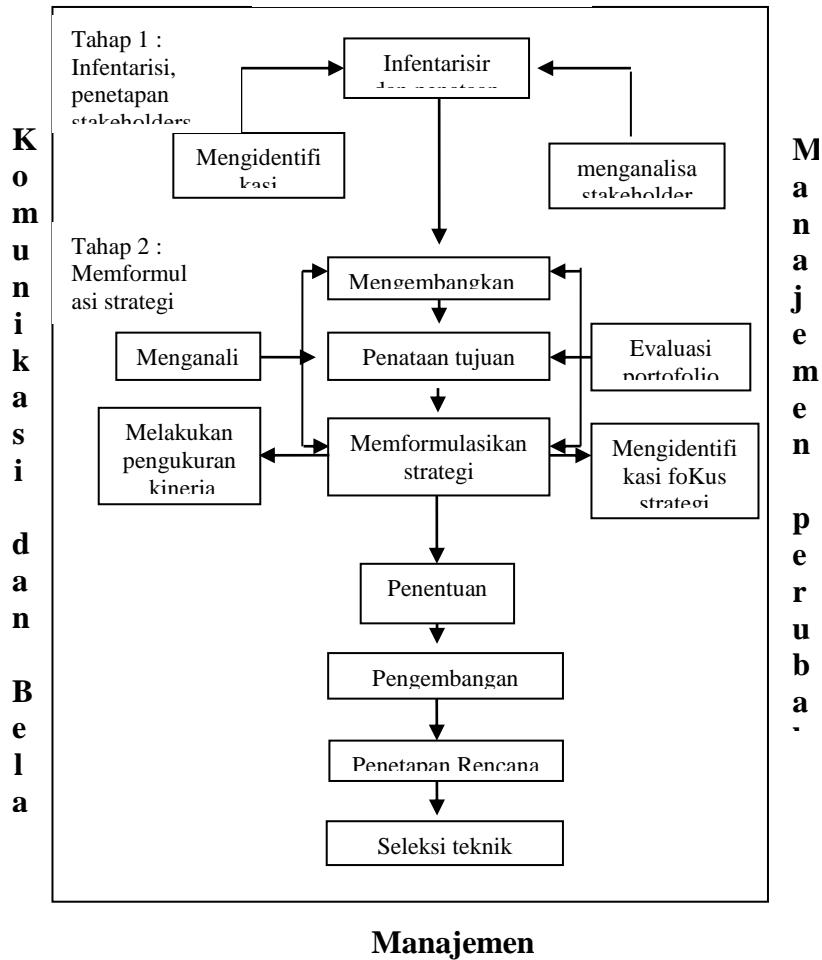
Tahap 1 : Infentarisi, penetapan stakeholders

Infentarisir dan penataan

Mengidentifi kasi

menganalisa stakeholder

Tahap 2 : Memformul asi strategi

Mengembangkan

Menganali

Penataan tujuan

Evaluasi portofolio

Melakukan pengukuran kineria

Memformulasikan strategi

Mengidentifi kasi foKus strategi

Penentuan

Pengembangan

Penetapan Rencana

Seleksi teknik

K o m u n i k a s i d a n B e l a

M a n a j e m e n p e r u b a

Manajemen